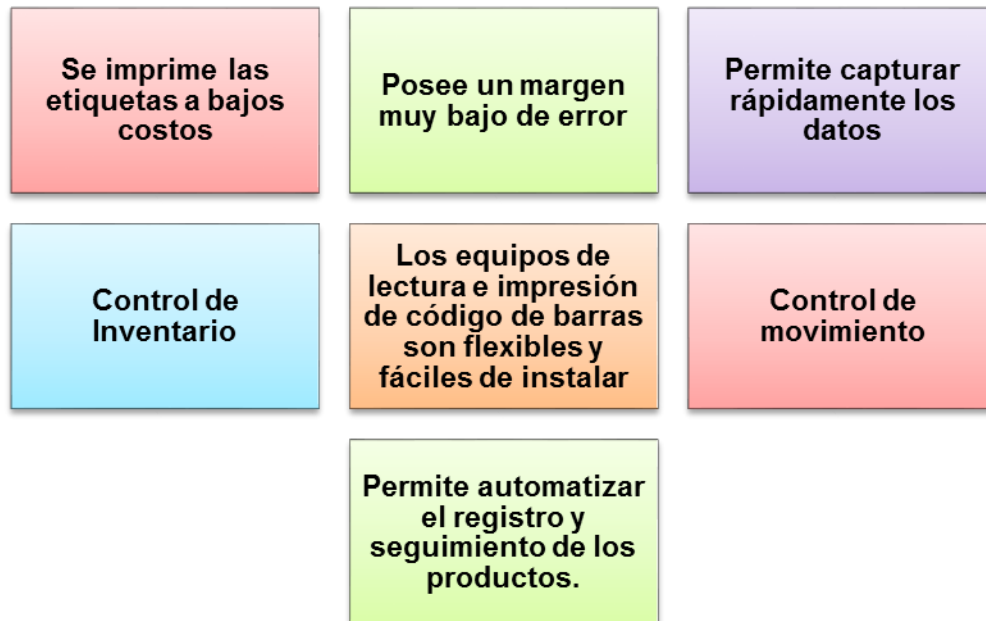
Se imprime las etiquetas a bajos costos

Posee un margen muy bajo de error

Permite capturar rápidamente los datos

Control de Inventario

Los equipos de lectura e impresión de código de barras son flexibles y fáciles de instalar

Control de movimiento

Permite automatizar el registro y seguimiento de los productos.